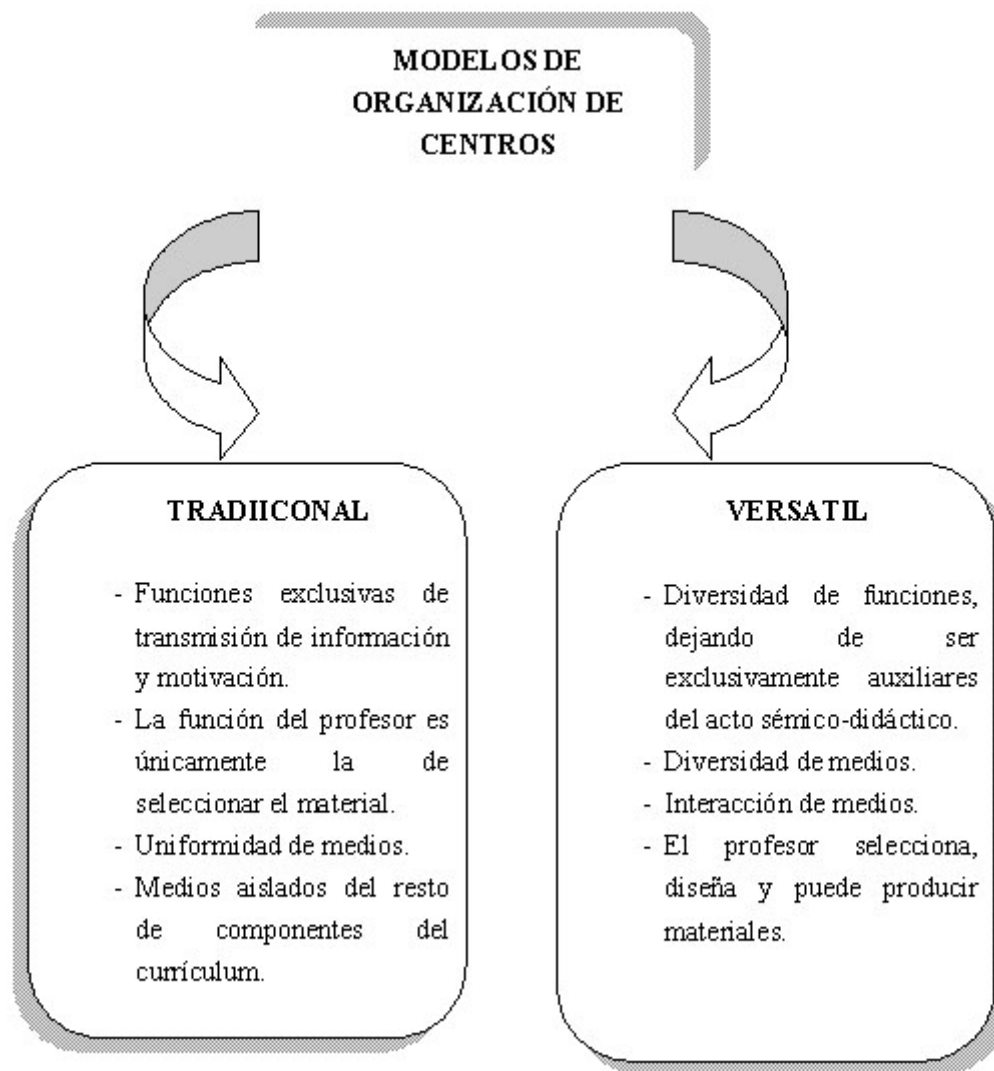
MODELOS DE ORGANIZACIÓN DE CENTROS

TRADIICONAL

- Funciones exclusivas de transmisión de información y motivación.
- La función del profesor es únicamente la de seleccionar el material.
- Uniformidad de medios.
- Medios aislados del resto de componentes del currículum.

VERSATIL

- Diversidad de funciones, dejando de ser exclusivamente auxiliares del acto sémico-didáctico.
- Diversidad de medios.
- Interacción de medios.
- El profesor selecciona, diseña y puede producir materiales.